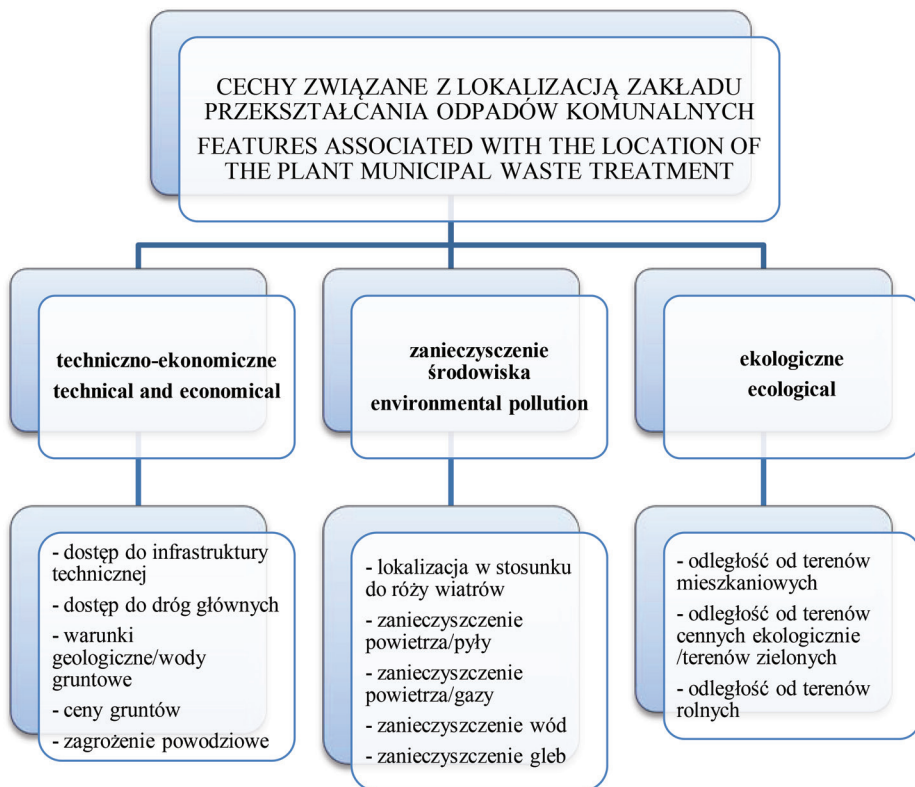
CECHY ZWIĄZANE Z LOKALIZACJĄ ZAKŁADU PRZEKSZTAŁCANIA ODPADÓW KOMUNALNYCH

FEATURES ASSOCIATED WITH THE LOCATION OF THE PLANT MUNICIPAL WASTE TREATMENT

techniczno-ekonomiczne
technical and economical

- dostęp do infrastruktury technicznej
- dostęp do dróg głównych
- warunki geologiczne/wody gruntowe
- ceny gruntów
- zagrożenie powodziowe

zanieczyszczenie środowiska
environmental pollution

- lokalizacja w stosunku do róży wiatrów
- zanieczyszczenie powietrza/pyły
- zanieczyszczenie powietrza/gazy
- zanieczyszczenie wód
- zanieczyszczenie gleb

ekologiczne
ecological

- odległość od terenów mieszkaniowych
- odległość od terenów cennych ekologicznie /terenów zielonych
- odległość od terenów rolnych